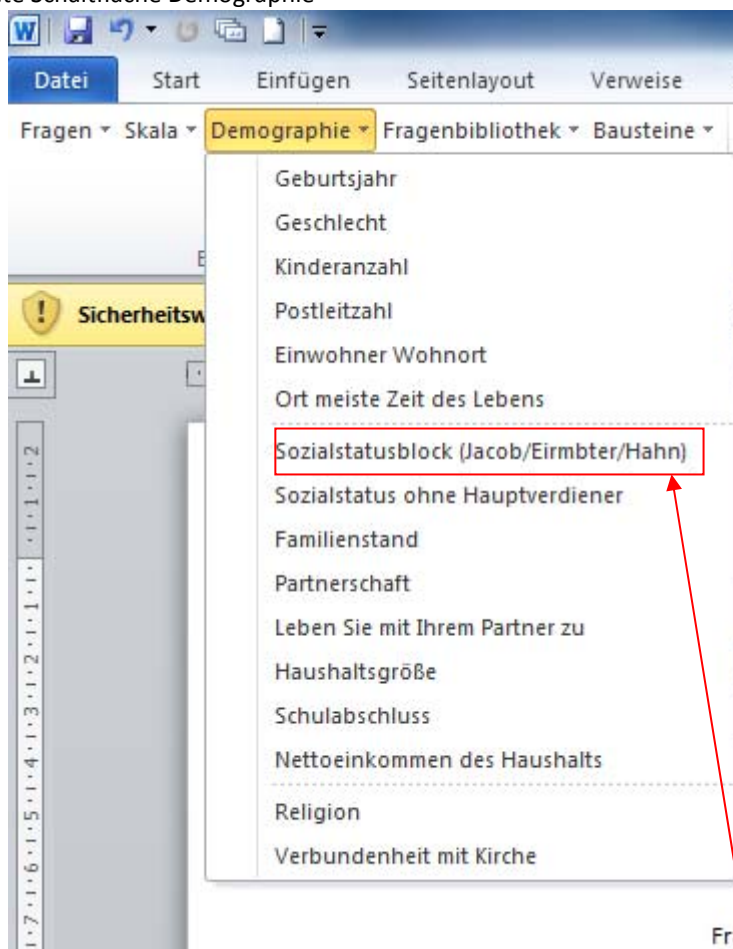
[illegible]e Schaltfläche Demographie

W

Datei Start Einfügen Seitenlayout Verweise

Fragen ▾ Skala ▾ Demographie ▾ Fragenbibliothek ▾ Bausteine ▾

Geburtsjahr
Geschlecht
Kinderanzahl
Postleitzahl
Einwohner Wohnort
Ort meiste Zeit des Lebens
Sozialstatusblock (Jacob/Eirmbter/Hahn)
Sozialstatus ohne Hauptverdiener
Familienstand
Partnerschaft
Leben Sie mit Ihrem Partner zu
Haushaltsgröße
Schulabschluss
Nettoeinkommen des Haushalts
Religion
Verbundenheit mit Kirche

E

Sicherheitsw

Fr